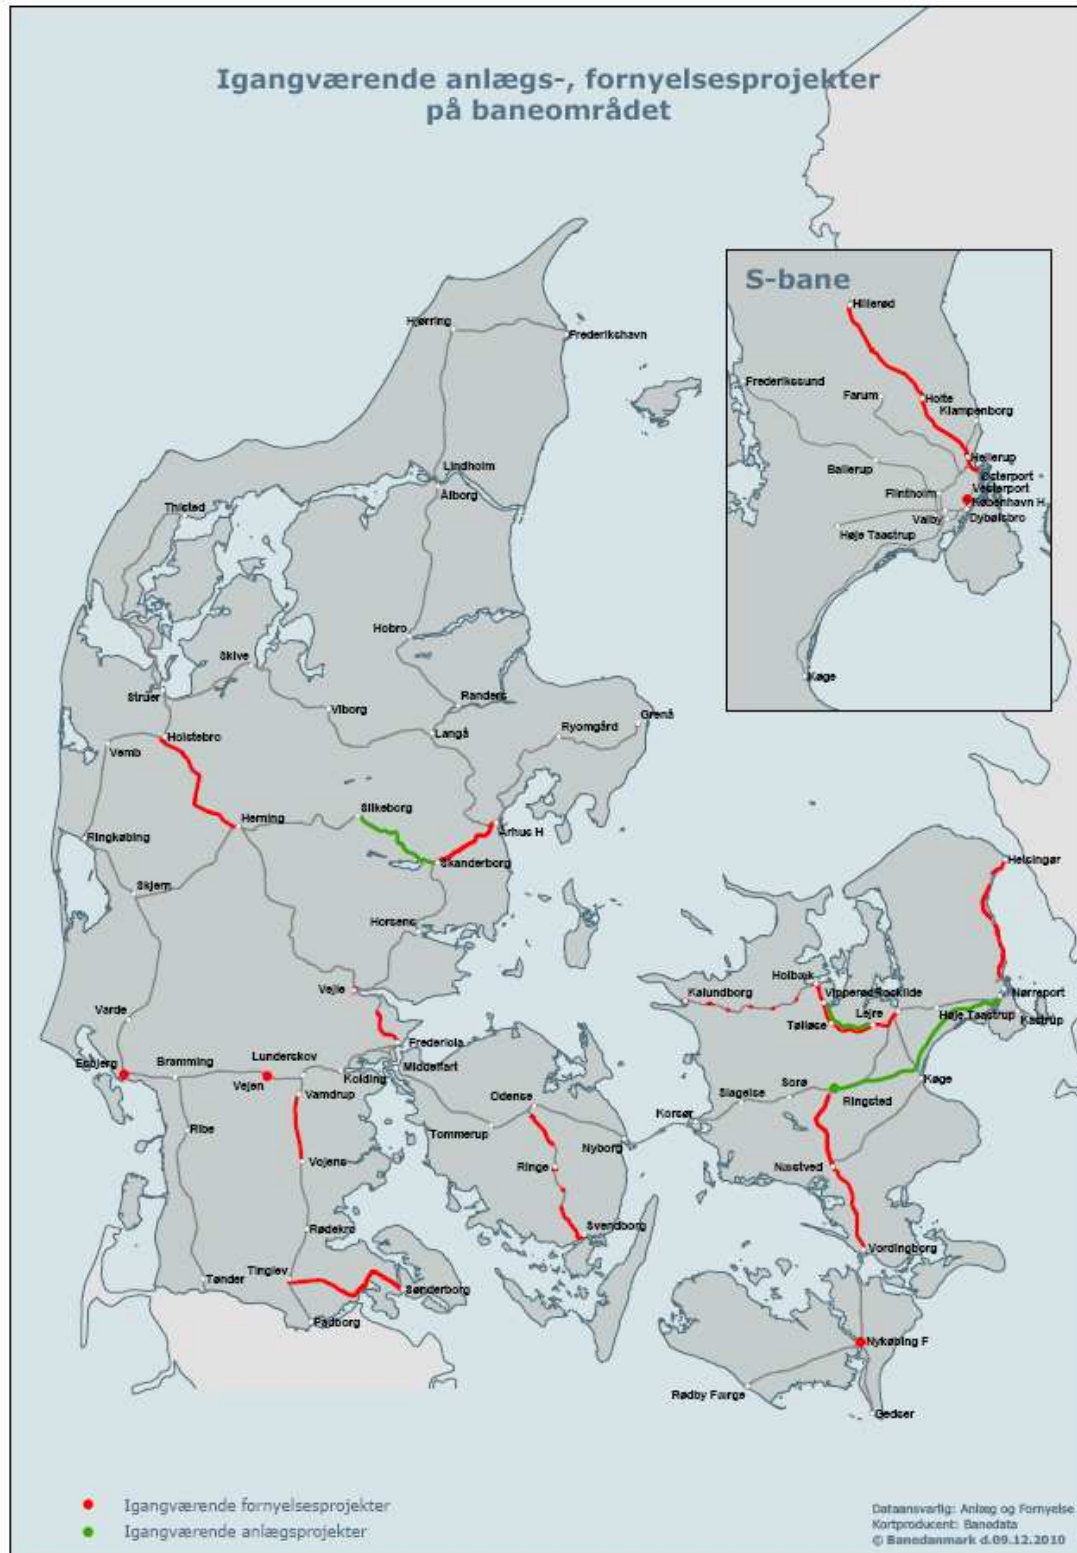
Igangværende anlægs-, fornyelsesprojekter på baneområdet

S-bane

Hillerød
Frederikssund
Farum
Holte
Klampenborg
Hellerup
Ballerup
Østerport
Vesterport
Flintholm
København H
Valby
Dybbølsbro
Høje Taastrup
Køge

Hjørring
Frederikshavn
Lindholm
Ålborg
Thisted
Hobro
Skive
Struer
Randers
Viborg
Grenå
Ryomgård
Langå
Holstebro
Vemb
Herning
Silkeborg
Århus H
Ringkøbing
Skanderborg
Skjern
Horsens
Helsingør
Vejle
Holbæk
Kalundborg
Vipperød
Roskilde
Nørreport
Høje Taastrup
Kastrup
Tølløse
Lejre
Varde
Fredericia
Esbjerg
Bramming
Lunderskov
Middelfart
Vejen
Kolding
Vamdrup
Odense
Korsør
Slagelse
Sorø
Ringsted
Køge
Ribe
Tommerup
Nyborg
Ringe
Vojens
Næstved
Rødekro
Svendborg
Tinglev
Tønder
Sønderborg
Vordingborg
Padborg
Nykøbing F
Rødby Færge
Gedser

Igangværende fornyelsesprojekter
Igangværende anlægsprojekter

Dataansvarlig: Anlæg og Fornyelse
Kortproducent: Banedata
© Banedanmark d.09.12.2010